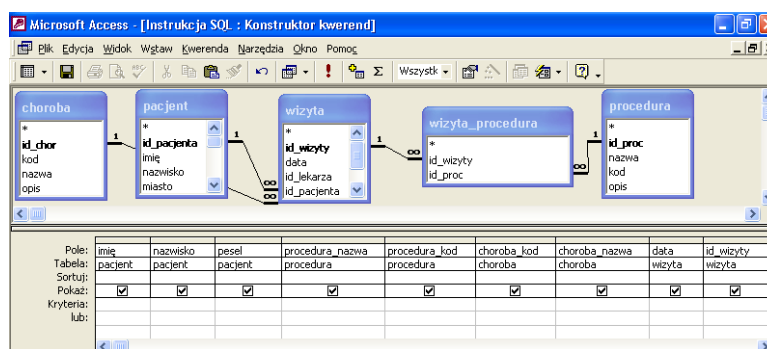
Microsoft Access - [Instrukcja SQL : Konstruktor kwerend]

Plik Edycja Widok Wstaw Kwerenda Narzędzia Okno Pomoc

Wszystk

choroba
*
id_chor
kod
nazwa
opis

pacjent
*
id_pacjenta
imię
nazwisko
miasto

wizyta
*
id_wizyty
data
id_lekarza
id_pacjenta

wizyta_procedura
*
id_wizyty
id_proc

procedura
*
id_proc
nazwa
kod
opis

1 ∞ 1 ∞ 1 ∞ 1 ∞

| | | | | | | | | | |
|---|---|---|---|---|---|---|---|---|---|
| Pole: | imię | nazwisko | pesel | procedura_nazwa | procedura_kod | choroba_kod | choroba_nazwa | data | id_wizyty |
| Tabela: | pacjent | pacjent | pacjent | procedura | procedura | choroba | choroba | wizyta | wizyta |
| Sortuj: | | | | | | | | | |
| Pokaż: | ☑ | ☑ | ☑ | ☑ | ☑ | ☑ | ☑ | ☑ | ☑ |
| Kryteria: | | | | | | | | | |
| lub: | | | | | | | | | |